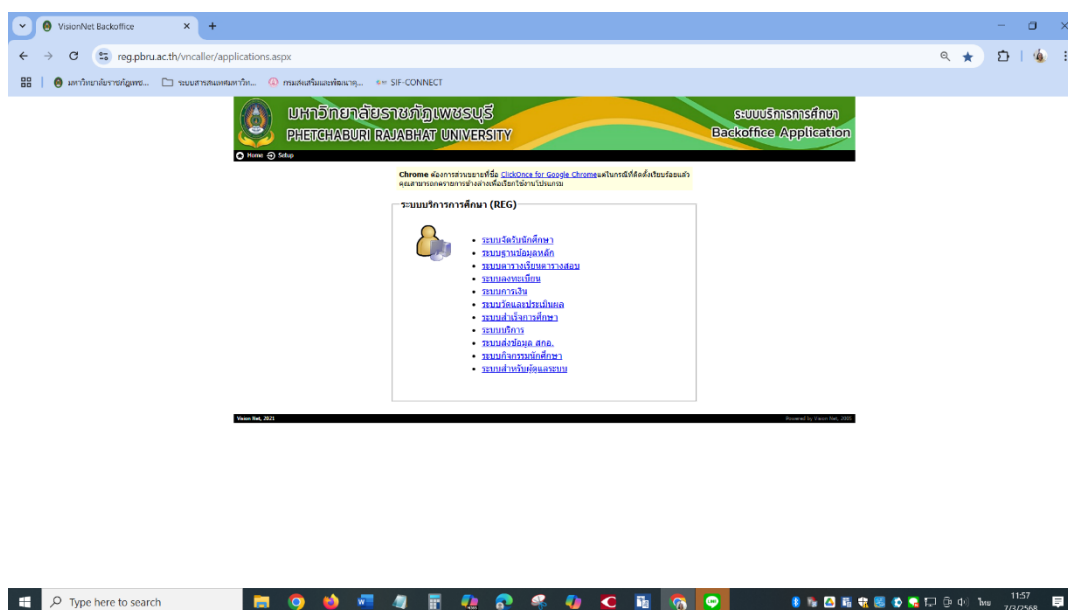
VisionNet Backoffice

reg.pbru.ac.th/vncaller/applications.aspx

มหาวิทยาลัยราชภัฏเพชร... ระบบสารสนเทศมหาวิท... กรมส่งเสริมและพัฒนาคุ... SIF-CONNECT

มหาวิทยาลัยราชภัฏเพชรบุรี
PHETCHABURI RAJABHAT UNIVERSITY

ระบบบริการการศึกษา
Backoffice Application

Home Setup

Chrome ต้องการส่วนขยายที่ชื่อ ClickOnce for Google Chrome แต่ในกรณีที่ติดตั้งเรียบร้อยแล้ว คุณสามารถกดรายการข้างล่างเพื่อเรียกใช้งานโปรแกรม

ระบบบริการการศึกษา (REG)

- ระบบจัดรับนักศึกษา
- ระบบฐานข้อมูลหลัก
- ระบบตารางเรียนตารางสอบ
- ระบบลงทะเบียน
- ระบบการเงิน
- ระบบวัดและประเมินผล
- ระบบสำเร็จการศึกษา
- ระบบบริการ
- ระบบส่งข้อมูล สกอ.
- ระบบกิจกรรมนักศึกษา
- ระบบสำหรับผู้ดูแลระบบ

Vision Net, 2021

Powered by Vision Net, 2005

Type here to search

ไทย 11:57 7/3/2568